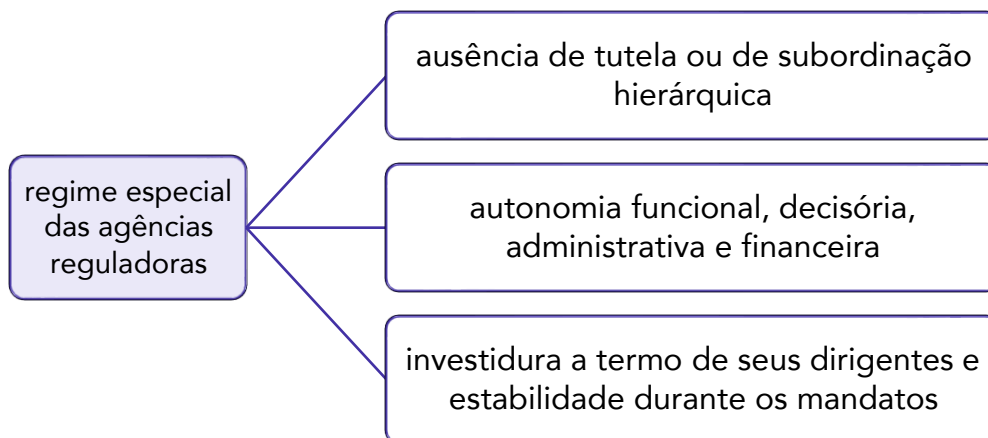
regime especial das agências reguladoras

ausência de tutela ou de subordinação hierárquica

autonomia funcional, decisória, administrativa e financeira

investidura a termo de seus dirigentes e estabilidade durante os mandatos